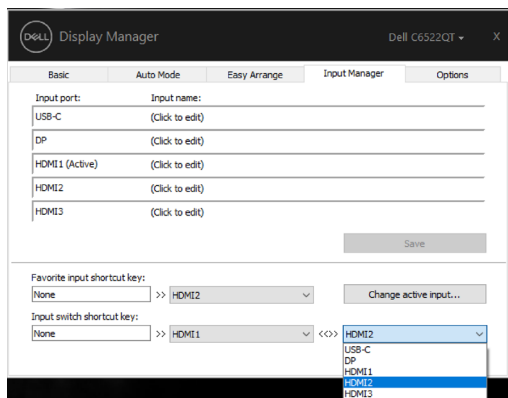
DELL Display Manager

Dell C6522QT ▾ X

Basic | Auto Mode | Easy Arrange | Input Manager | Options

| Input port: | Input name: |
|---|---|
| USB-C | (Click to edit) |
| DP | (Click to edit) |
| HDMI1 (Active) | (Click to edit) |
| HDMI2 | (Click to edit) |
| HDMI3 | (Click to edit) |

Save

Favorite input shortcut key:
None >> HDMI2 Change active input...

Input switch shortcut key:
None >> HDMI1 <<>> HDMI2

USB-C
DP
HDMI1
HDMI2
HDMI3